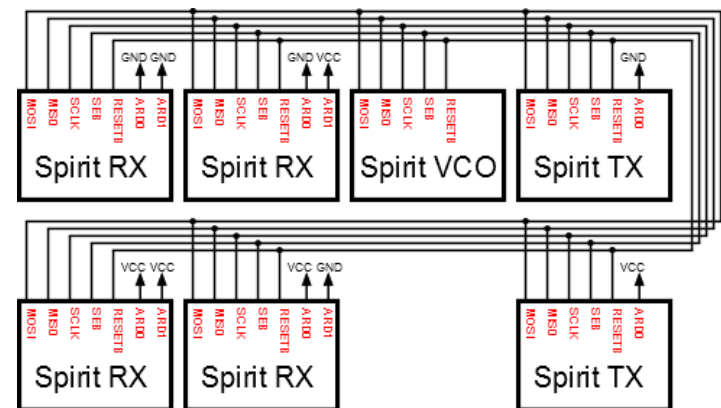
GND GND
MOSI MISO SCLK SEB RESETB ARD0 ARD1
Spirit RX

GND VCC
MOSI MISO SCLK SEB RESETB ARD0 ARD1
Spirit RX

MOSI MISO SCLK SEB RESETB
Spirit VCO

GND
MOSI MISO SCLK SEB RESETB ARD0
Spirit TX

VCC VCC
MOSI MISO SCLK SEB RESETB ARD0 ARD1
Spirit RX

VCC GND
MOSI MISO SCLK SEB RESETB ARD0 ARD1
Spirit RX

VCC
MOSI MISO SCLK SEB RESETB ARD0
Spirit TX